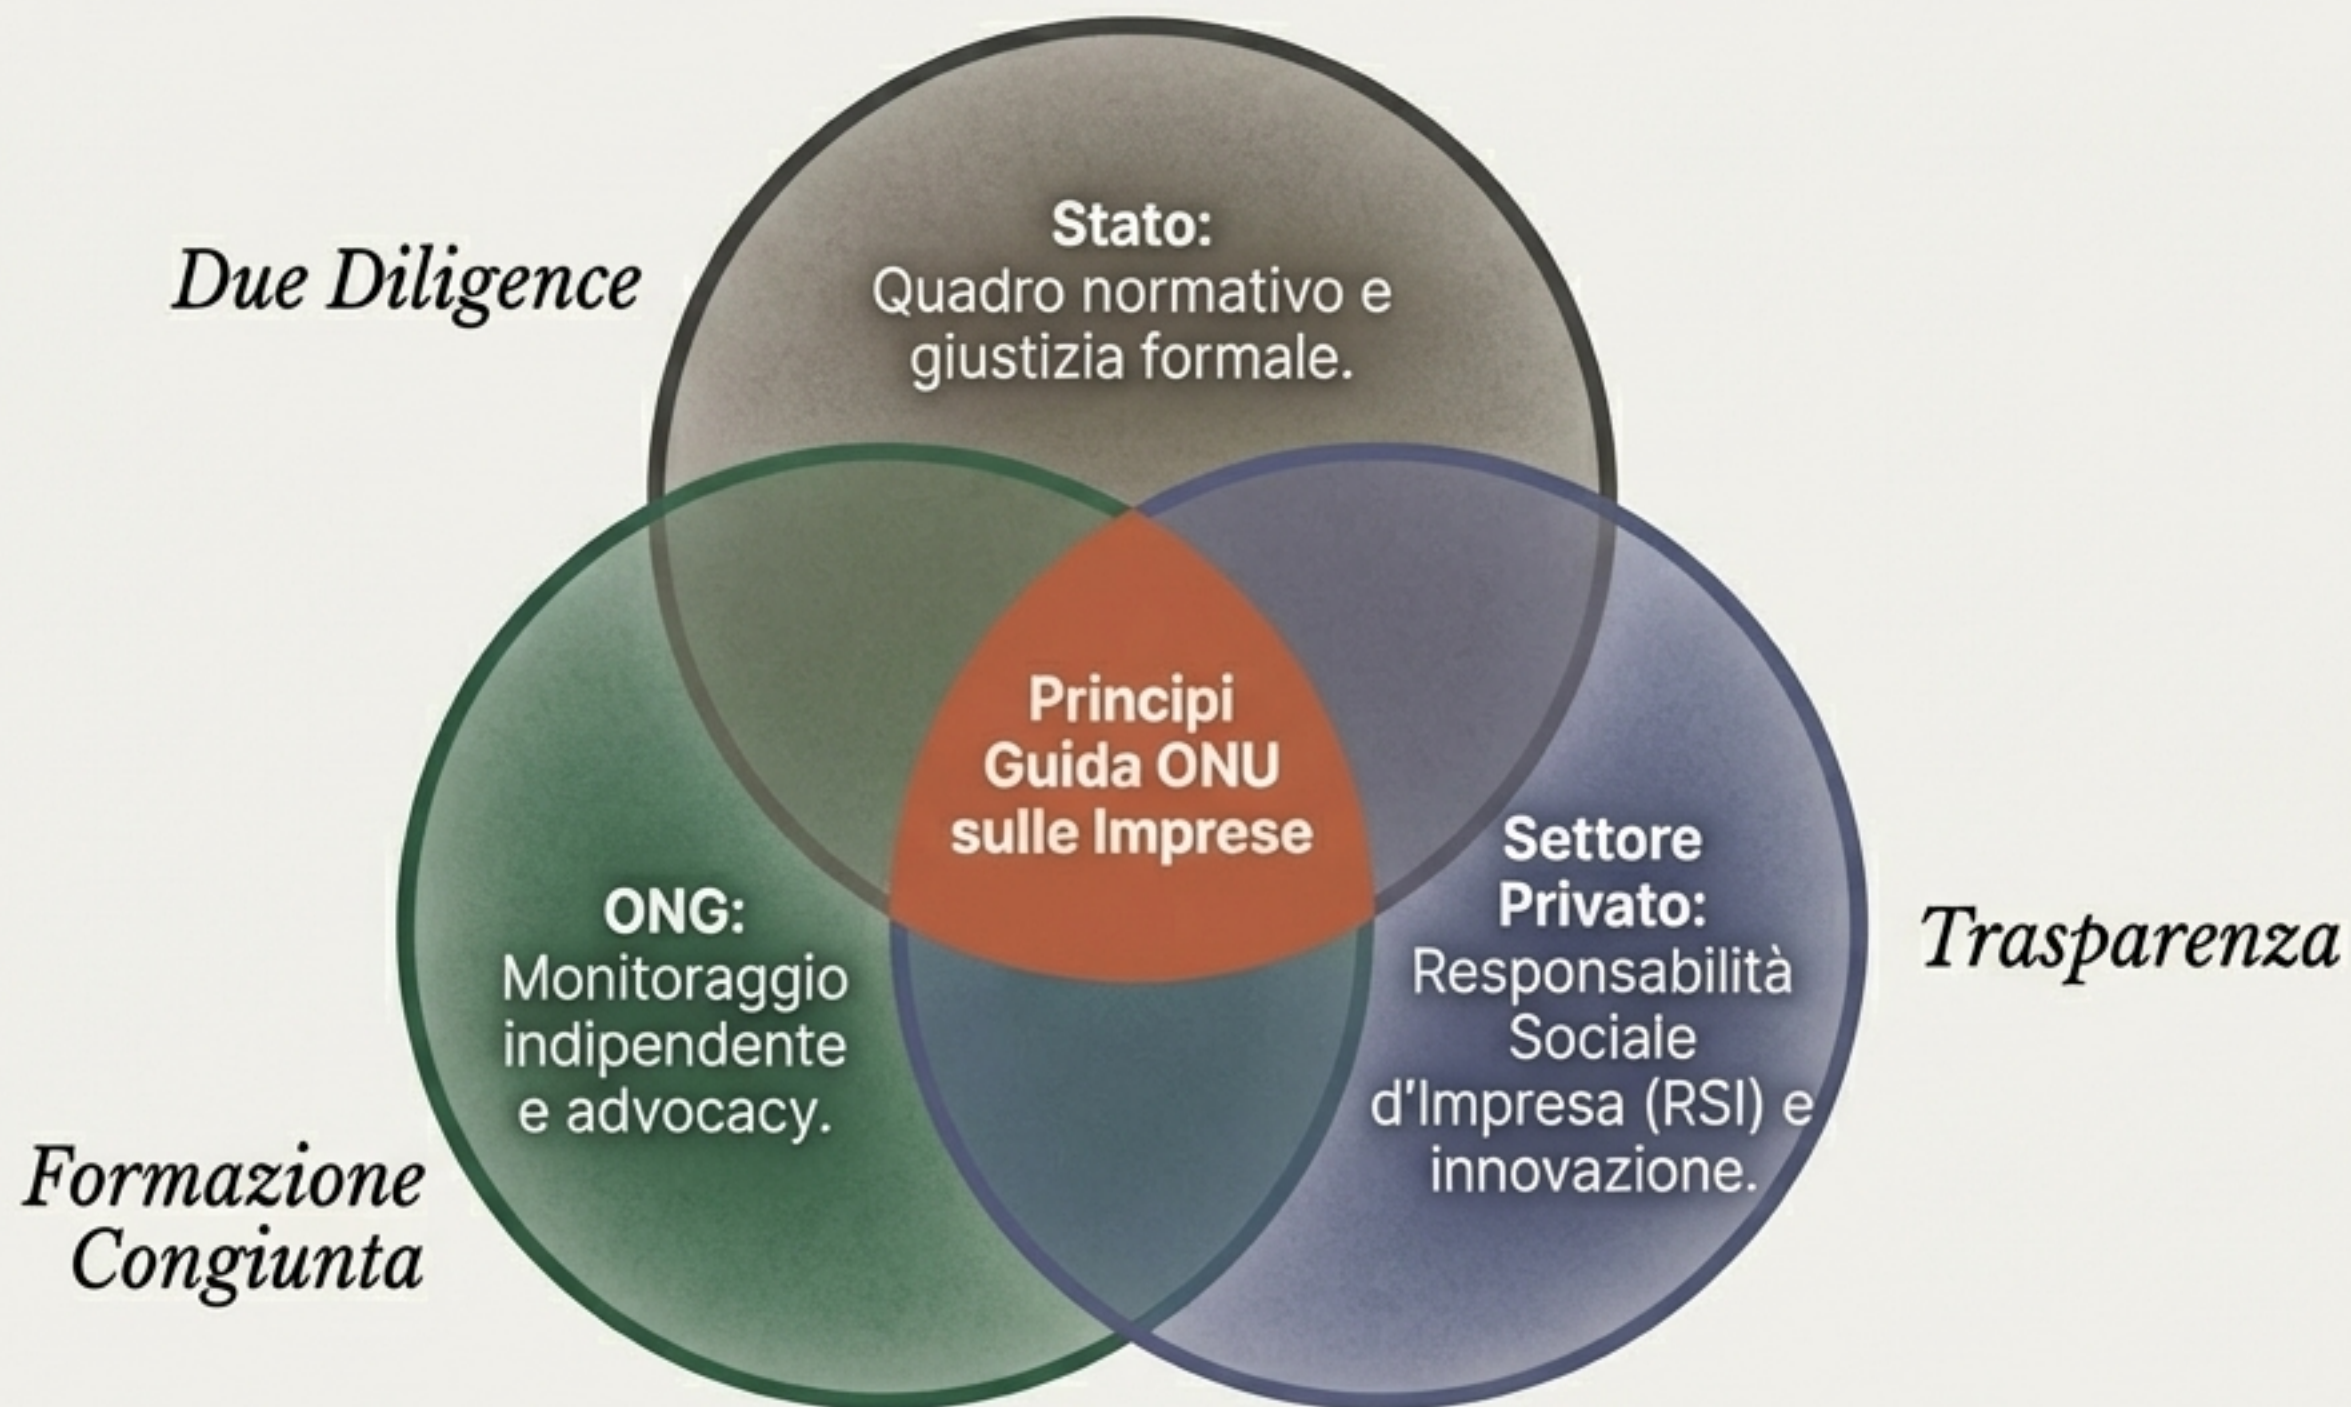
Due Diligence

Stato:
Quadro normativo e giustizia formale.

Principi Guida ONU sulle Imprese

ONG:
Monitoraggio indipendente e advocacy.

Settore Privato:
Responsabilità Sociale d'Impresa (RSI) e innovazione.

Trasparenza

Formazione Congiunta